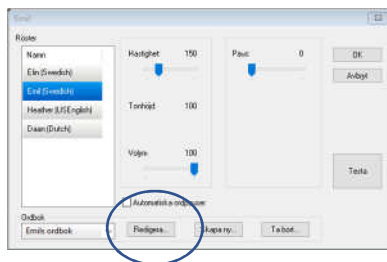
Emil

Röster

Namn

Elin (Swedish)

Emil (Swedish)

Heather (US English)

Daan (Dutch)

Hastighet 150

Tonhöjd 100

Volym 100

Paus 0

OK

Avbryt

Testa

Automatiska ordlistor

Ordbok

Emils ordbok

Redigera...

Skapa ny...

Ta bort...